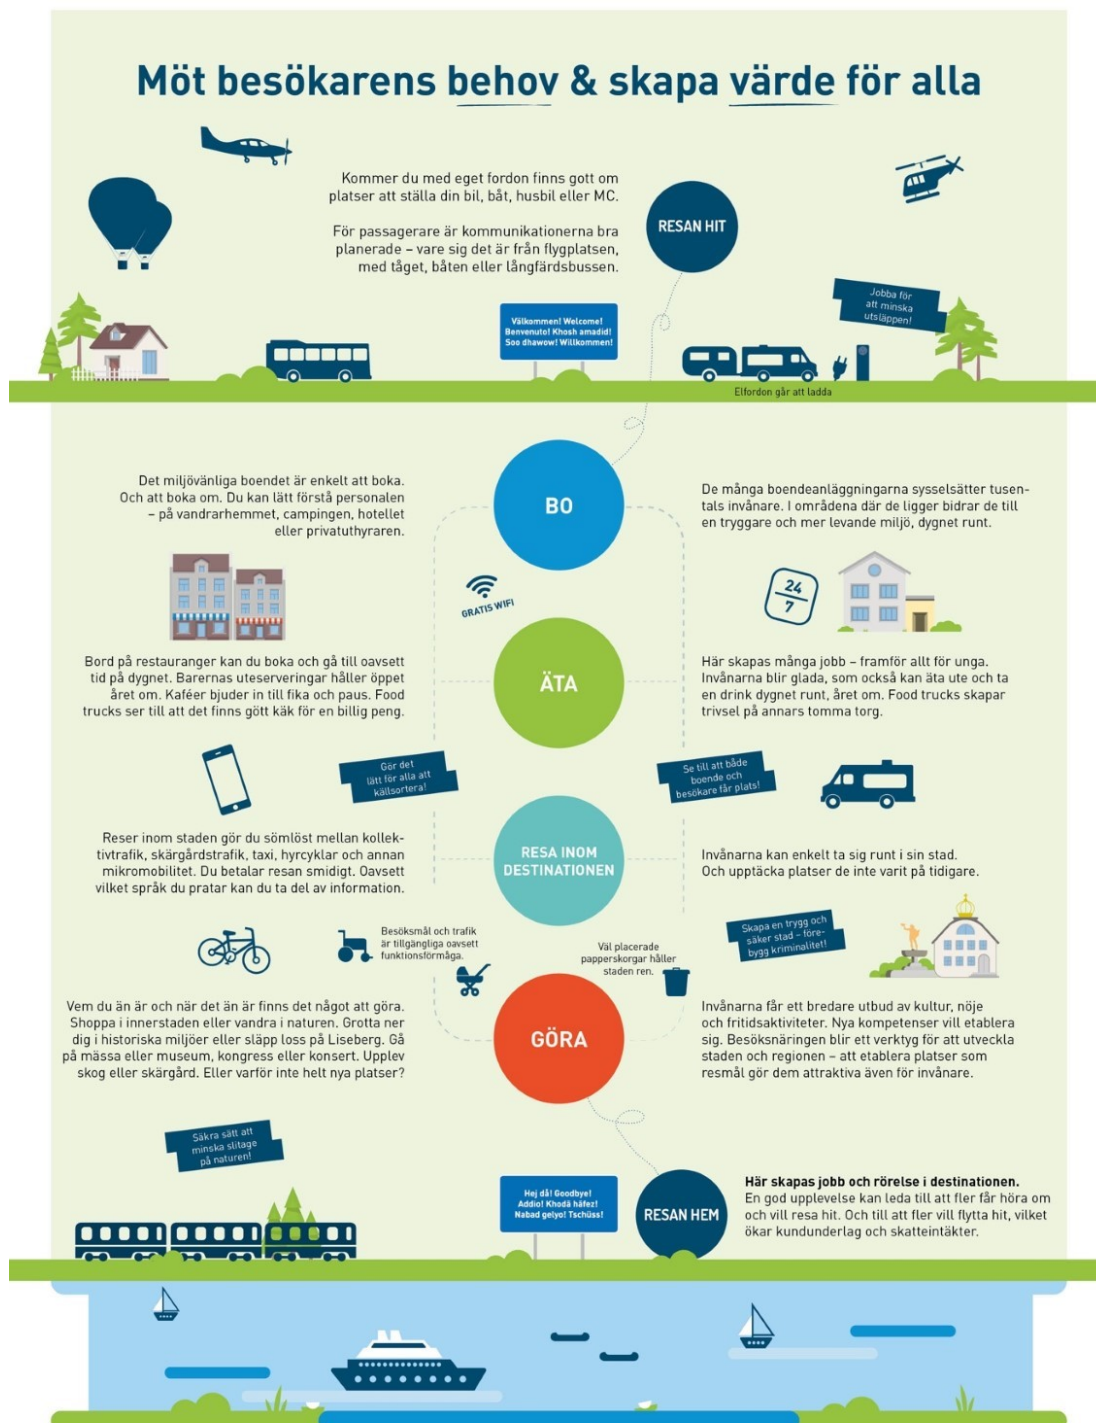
Möt besökarens behov & skapa värde för alla

Kommer du med eget fordon finns gott om platser att ställa din bil, båt, husbil eller MC.

För passagerare är kommunikationerna bra planerade – vare sig det är från flygplatsen, med tåget, båten eller långfärdsbussen.

RESAN HIT

Välkommen! Welcome! Benvenuto! Khosh amadid! Soo dhawow! Willkommen!

Jobba för att minska utsläppen!

Elfordon går att ladda

Det miljövänliga boendet är enkelt att boka. Och att boka om. Du kan lätt förstå personalen – på vandrarhemmet, campingen, hotellet eller privatuthyraren.

BO

De många boendeanläggningarna sysselsätter tusentals invånare. I områdena där de ligger bidrar de till en tryggare och mer levande miljö, dygnet runt.

GRATIS WIFI

24/7

Bord på restauranger kan du boka och gå till oavsett tid på dygnet. Barernas uteserveringar håller öppet året om. Kaféer bjuder in till fika och paus. Food trucks ser till att det finns gött käk för en billig peng.

ÄTA

Här skapas många jobb – framför allt för unga. Invånarna blir glada, som också kan äta ute och ta en drink dygnet runt, året om. Food trucks skapar trivsel på annars tomma torg.

Gör det lätt för alla att källsortera!

Se till att både boende och besökare får plats!

Reser inom staden gör du sömlöst mellan kollektivtrafik, skärgårdstrafik, taxi, hyrcyklar och annan mikromobilitet. Du betalar resan smidigt. Oavsett vilket språk du pratar kan du ta del av information.

RESA INOM DESTINATIONEN

Invånarna kan enkelt ta sig runt i sin stad. Och upptäcka platser de inte varit på tidigare.

Besöksmål och trafik är tillgängliga oavsett funktionsförmåga.

Väl placerade papperskorgar håller staden ren.

Skapa en trygg och säker stad – förebygg kriminalitet!

Vem du än är och när det än är finns det något att göra. Shoppa i innerstaden eller vandra i naturen. Grotta ner dig i historiska miljöer eller släpp loss på Liseberg. Gå på mässa eller museum, kongress eller konsert. Upplev skog eller skärgård. Eller varför inte helt nya platser?

GÖRA

Invånarna får ett bredare utbud av kultur, nöje och fritidsaktiviteter. Nya kompetenser vill etablera sig. Besöksnäringen blir ett verktyg för att utveckla staden och regionen – att etablera platser som resmål gör dem attraktiva även för invånare.

Säkra sätt att minska slitage på naturen!

Hej då! Goodbye! Addio! Khodâ hâfez! Nabad gelyo! Tschüss!

RESAN HEM

Här skapas jobb och rörelse i destinationen.
En god upplevelse kan leda till att fler får höra om och vill resa hit. Och till att fler vill flytta hit, vilket ökar kundunderlag och skatteintäkter.